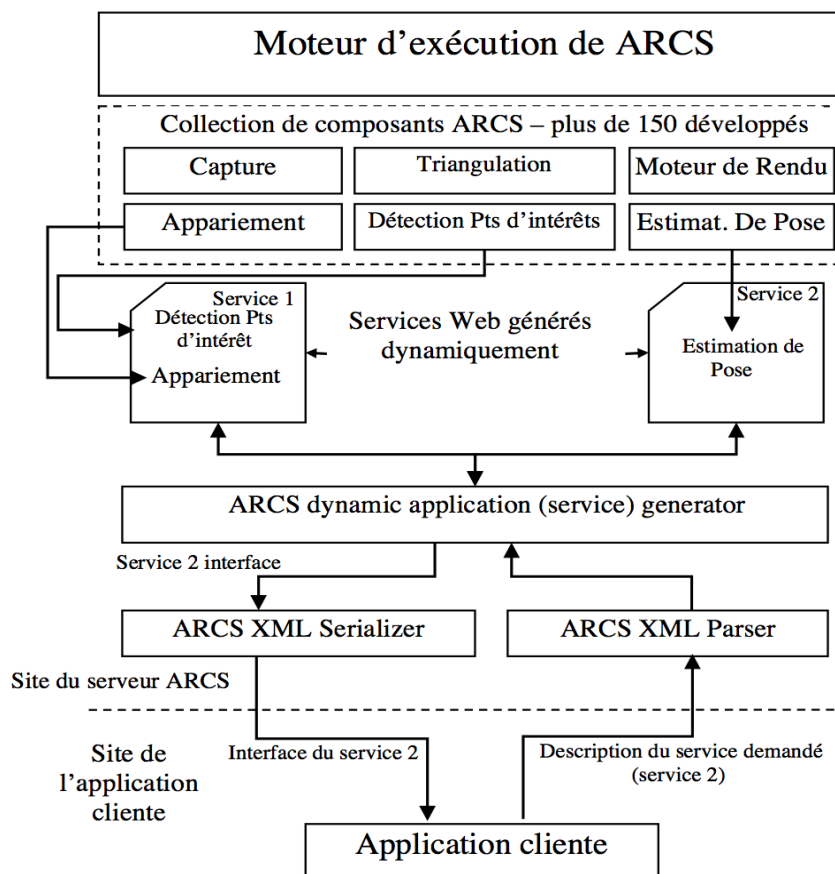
Moteur d’exécution de ARCS

Collection de composants ARCS – plus de 150 développés

Capture

Triangulation

Moteur de Rendu

Appariement

Détection Pts d’intérêts

Estimat. De Pose

Service 1
Détection Pts d’intérêt
Appariement

Services Web générés dynamiquement

Service 2
Estimation de Pose

ARCS dynamic application (service) generator

Service 2 interface

ARCS XML Serializer

ARCS XML Parser

Site du serveur ARCS

Site de l’application cliente

Interface du service 2

Description du service demandé (service 2)

Application cliente